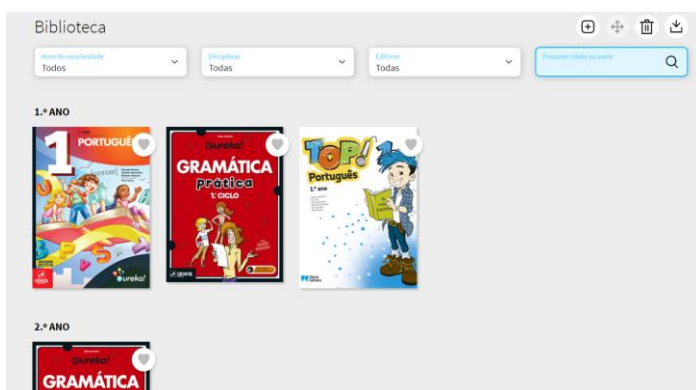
Biblioteca

Anos de escolaridade
Todos

Disciplinas
Todas

Editoras
Todas

Procurar título ou autor

1.º ANO

1
PORTUGUÊ

eureka!

Gureka!
GRAMÁTICA
prática
1.º CICLO

TOP! 1
Português
1.º ano

2.º ANO

Gureka!
GRAMÁTICA